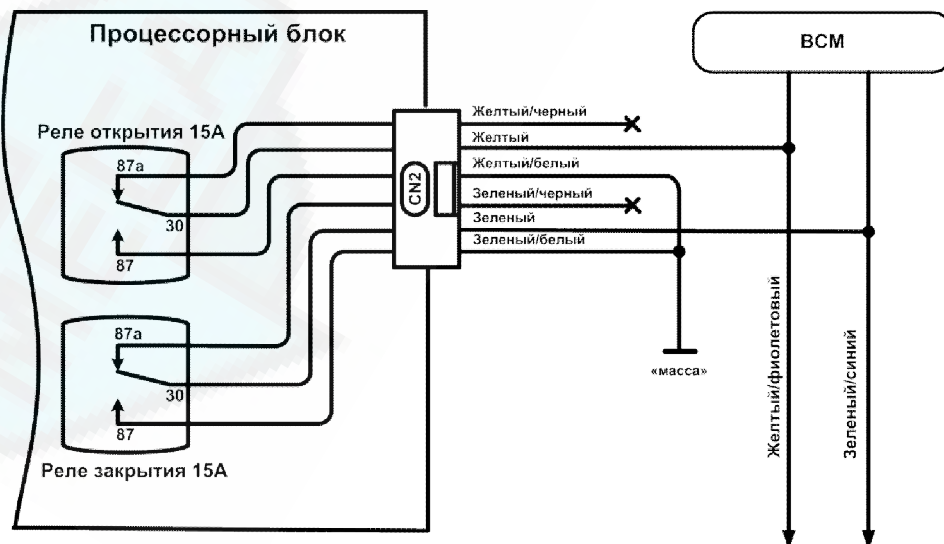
Процессорный блок

Реле открытия 15А

87a

30

87

87a

30

87

Реле закрытия 15А

CN2

Желтый/черный

Желтый

Желтый/белый

Зеленый/черный

Зеленый

Зеленый/белый

«масса»

BCM

Желтый/фиолетовый

Зеленый/синий